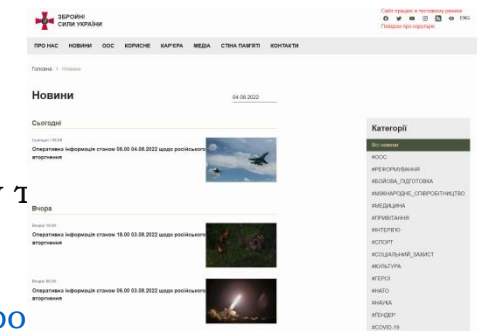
ЗБРОЙНІ СИЛИ УКРАЇНИ

Сайт працює в тестовому режимі
Поради про карʼєру
ENG

ПРО НАС НОВИНИ ООС КОРИСНЕ КАР'ЄРА МЕДІА СТІНА ПАМ'ЯТІ КОНТАКТИ

Головна > Новини

Новини

04.08.2022

Сьогодні

Сьогодні / 08:09
Оперативна інформація станом 06.00 04.08.2022 щодо російського вторгнення

Вчора

Вчора 18:00
Оперативна інформація станом 18.00 03.08.2022 щодо російського вторгнення

Вчора 06:00
Оперативна інформація станом 06.00 03.08.2022 щодо російського вторгнення

Категорії

Всі новини
#ООС
#РЕФОРМУВАННЯ
#БОЙОВА_ПІДГОТОВКА
#МІЖНАРОДНЕ_СПІВРОБІТНИЦТВО
#МЕДИЦИНА
#ПРИВІТАННЯ
#ІНТЕРВ'Ю
#СПОРТ
#СОЦІАЛЬНИЙ_ЗАХИСТ
#КУЛЬТУРА
#ГЕРОЇ
#НАТО
#НАУКА
#ГЕНДЕР
#COVID-19

т

оо